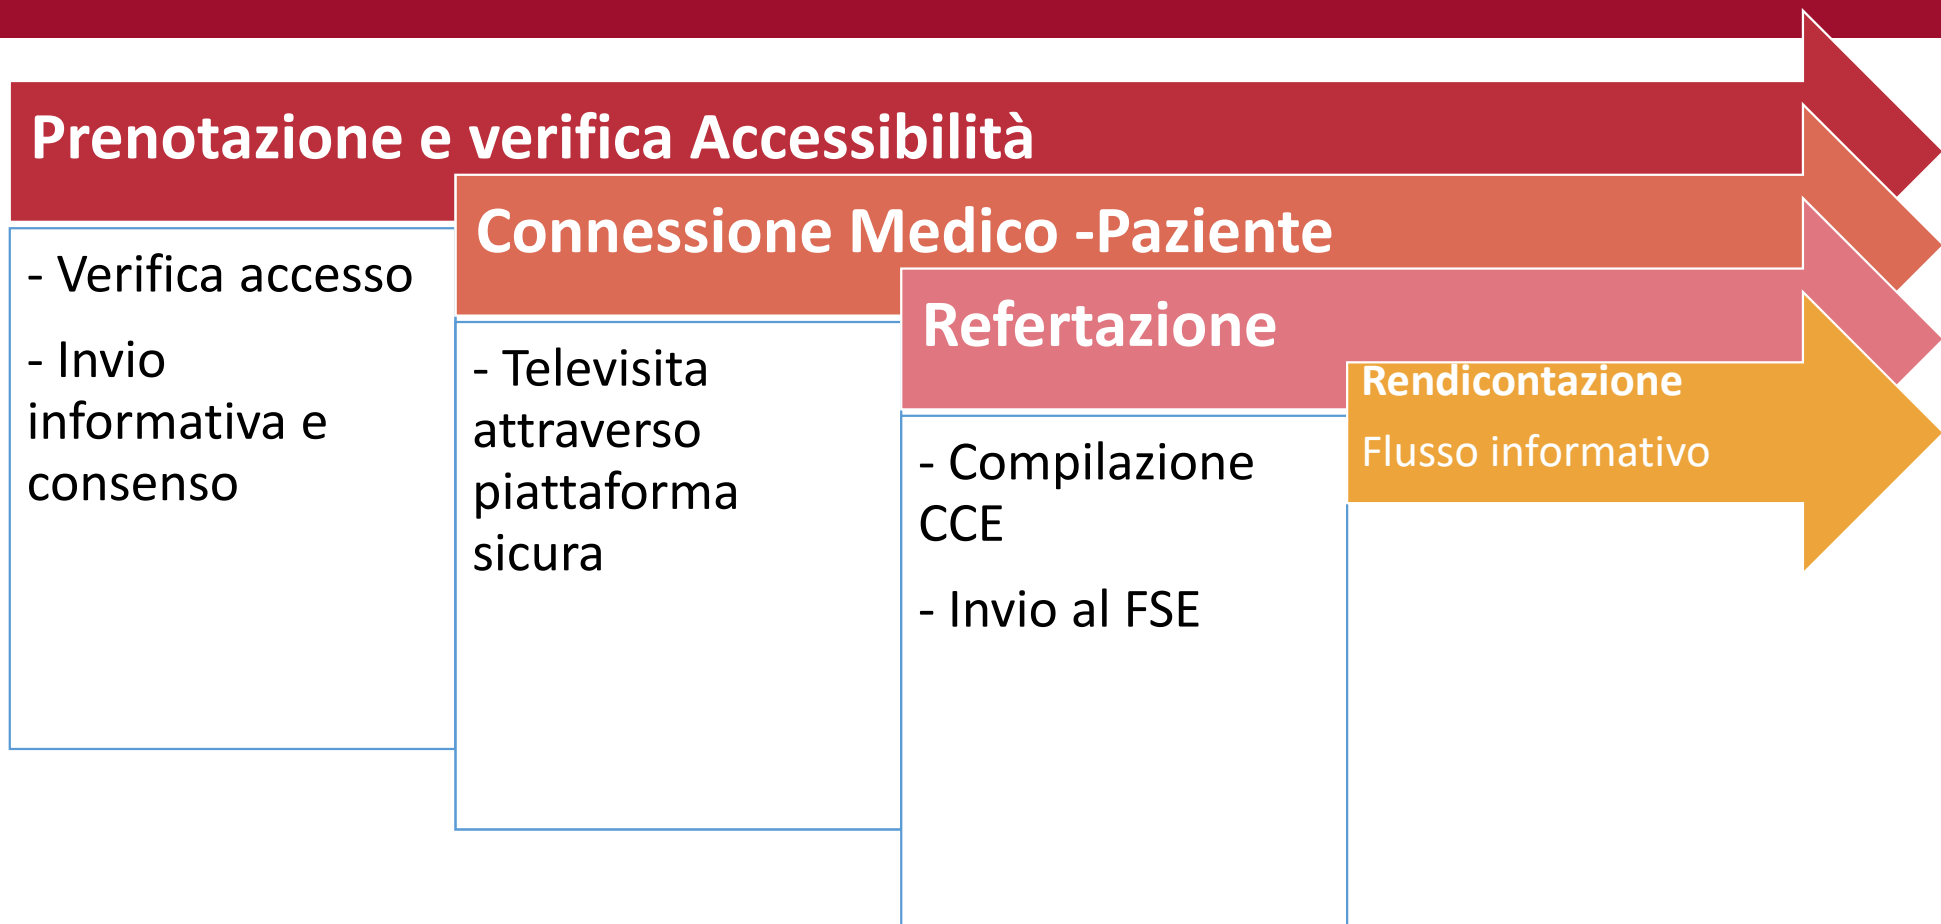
Prenotazione e verifica Accessibilità

- Verifica accesso

- Invio informativa e consenso

Connessione Medico -Paziente

- Televisita attraverso piattaforma sicura

Refertazione

- Compilazione CCE

- Invio al FSE

Rendicontazione

Flusso informativo